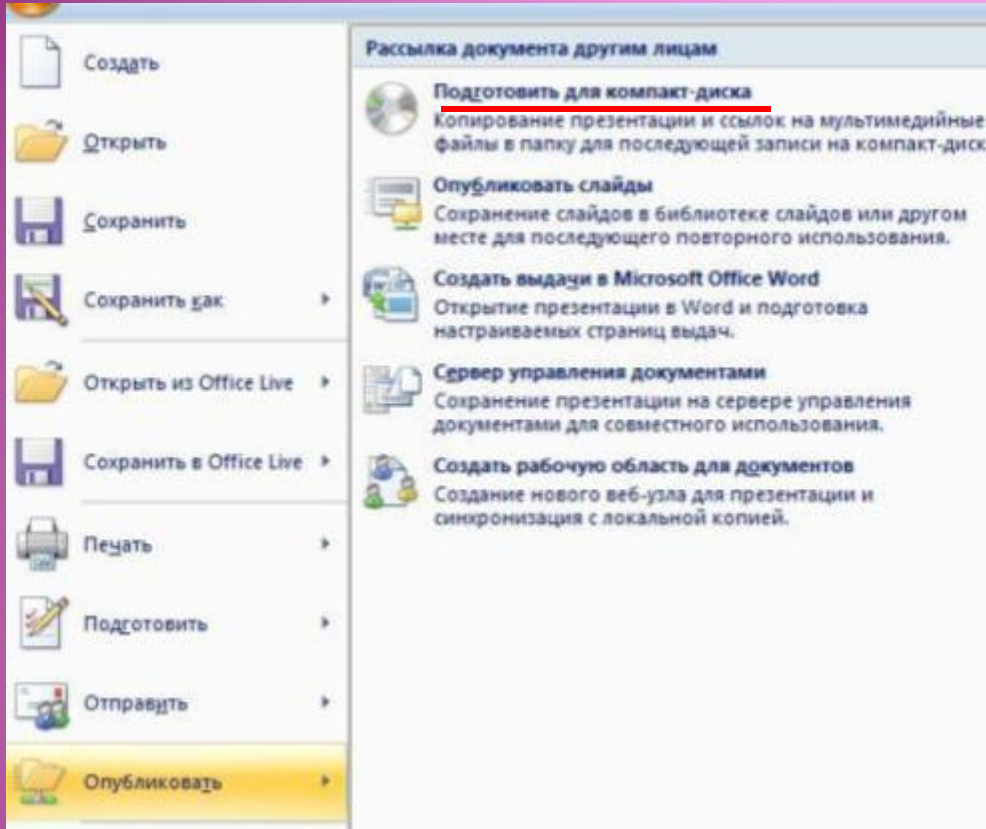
Создать

Открыть

Сохранить

Сохранить как

Открыть из Office Live

Сохранить в Office Live

Печать

Подготовить

Отправить

Опубликовать

Рассылка документа другим лицам

Подготовить для компакт-диска
Копирование презентации и ссылок на мультимедийные файлы в папку для последующей записи на компакт-диск

Опубликовать слайды
Сохранение слайдов в библиотеке слайдов или другом месте для последующего повторного использования.

Создать выдачи в Microsoft Office Word
Открытие презентации в Word и подготовка настраиваемых страниц выдач.

Сервер управления документами
Сохранение презентации на сервере управления документами для совместного использования.

Создать рабочую область для документов
Создание нового веб-узла для презентации и синхронизация с локальной копией.